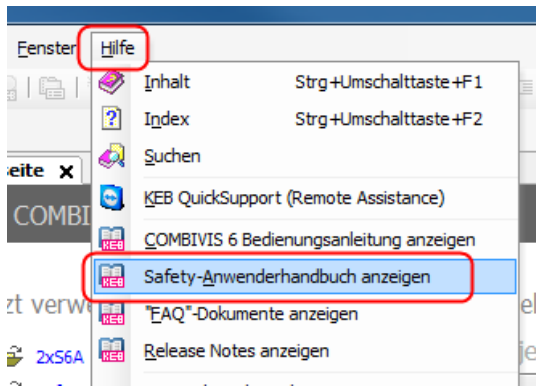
Fenster Hilfe

Inhalt Strg+Umschalttaste+F1
Index Strg+Umschalttaste+F2
Suchen
KEB QuickSupport (Remote Assistance)
COMBIVIS 6 Bedienungsanleitung anzeigen
Safety-Anwenderhandbuch anzeigen
"FAQ"-Dokumente anzeigen
Release Notes anzeigen

seite ×
COMBI
zt verw
2xS6A